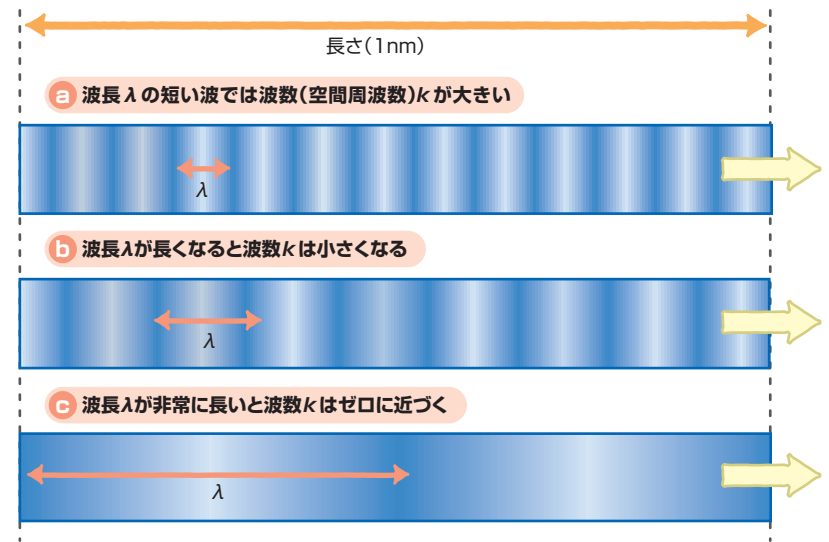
長さ(1nm)

a 波長 $\lambda$ の短い波では波数(空間周波数) $k$ が大きい

$\lambda$

b 波長 $\lambda$ が長くなると波数 $k$ は小さくなる

$\lambda$

c 波長 $\lambda$ が非常に長いと波数 $k$ はゼロに近づく

$\lambda$